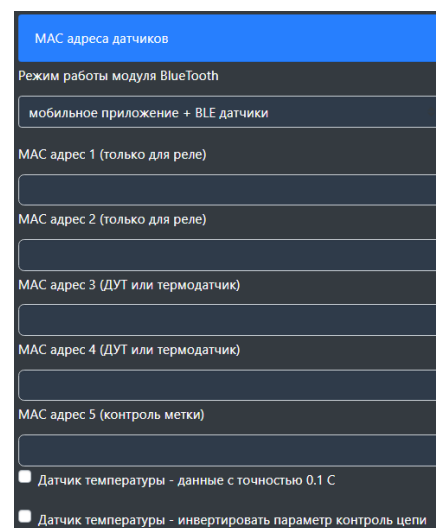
MAC адреса датчиков

Режим работы модуля BlueTooth

мобильное приложение + BLE датчики

MAC адрес 1 (только для реле)

MAC адрес 2 (только для реле)

MAC адрес 3 (ДУТ или термодатчик)

MAC адрес 4 (ДУТ или термодатчик)

MAC адрес 5 (контроль метки)

Датчик температуры - данные с точностью 0.1 С

Датчик температуры - инвертировать параметр контроль цепи